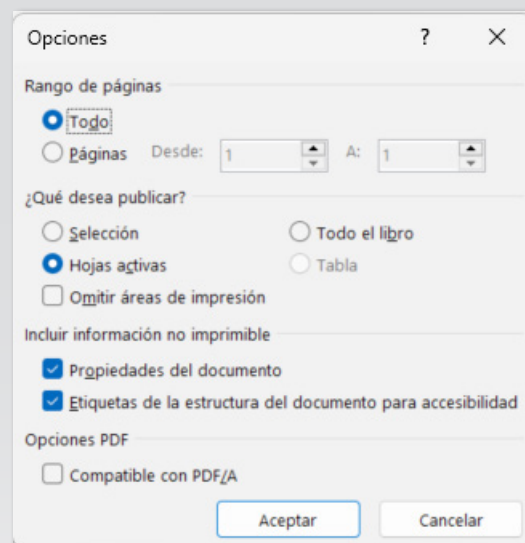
Opciones ? ×

Rango de páginas

Todo

Páginas Desde: 1 A: 1

¿Qué desea publicar?

Selección

Todo el libro

Hojas activas

Tabla

Omitir áreas de impresión

Incluir información no imprimible

Propiedades del documento

Etiquetas de la estructura del documento para accesibilidad

Opciones PDF

Compatible con PDF/A

Aceptar

Cancelar